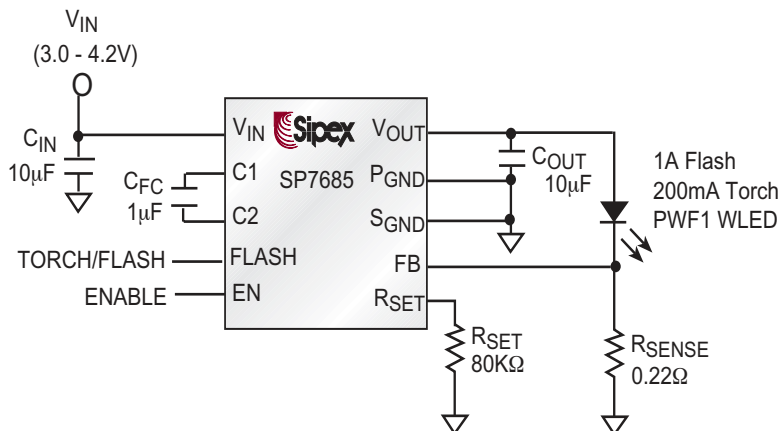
$V_{IN}$
(3.0 - 4.2V)

$C_{IN}$
10μF

$C_{FC}$
1μF

TORCH/FLASH

ENABLE

$V_{IN}$ Sipex $V_{OUT}$
C1 SP7685 $P_{GND}$
C2 $S_{GND}$
FLASH FB
EN $R_{SET}$

$C_{OUT}$
10μF

1A Flash
200mA Torch
PWF1 WLED

$R_{SET}$
80KΩ

$R_{SENSE}$
0.22Ω